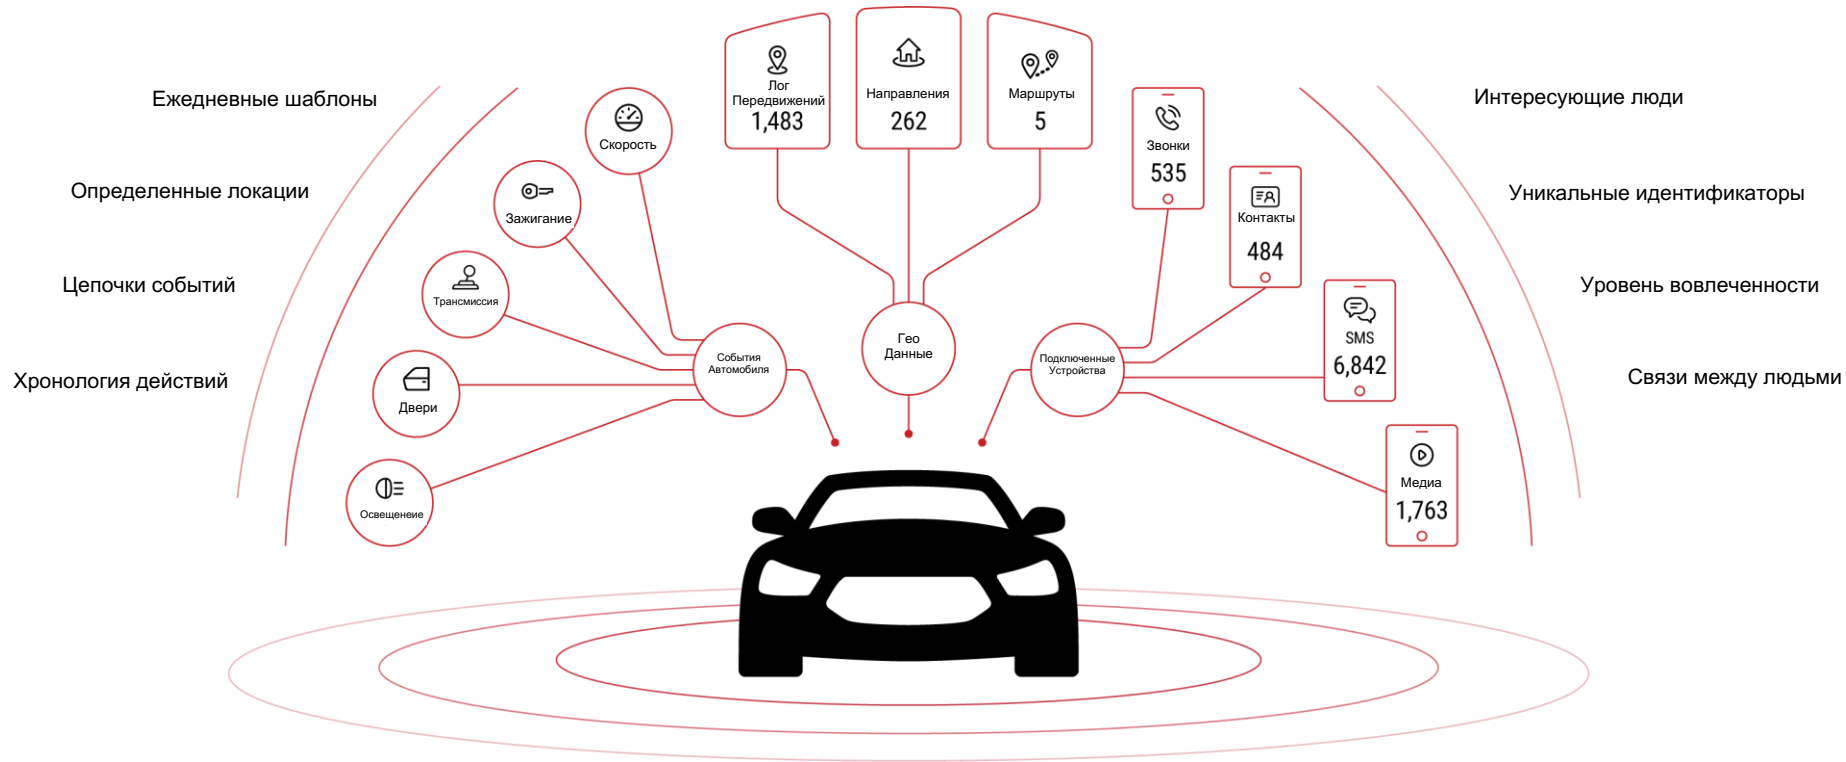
Ежедневные шаблоны

Определенные локации

Цепочки событий

Хронология действий

Скорость

Зажигание

Трансмиссия

Двери

Освещенеие

События Автомобиля

Лог Передвижений
1,483

Направления
262

Маршруты
5

Гео Данные

Звонки
535

Контакты
484

SMS
6,842

Медиа
1,763

Подключенные Устройства

Интересующие люди

Уникальные идентификаторы

Уровень вовлеченности

Связи между людьми